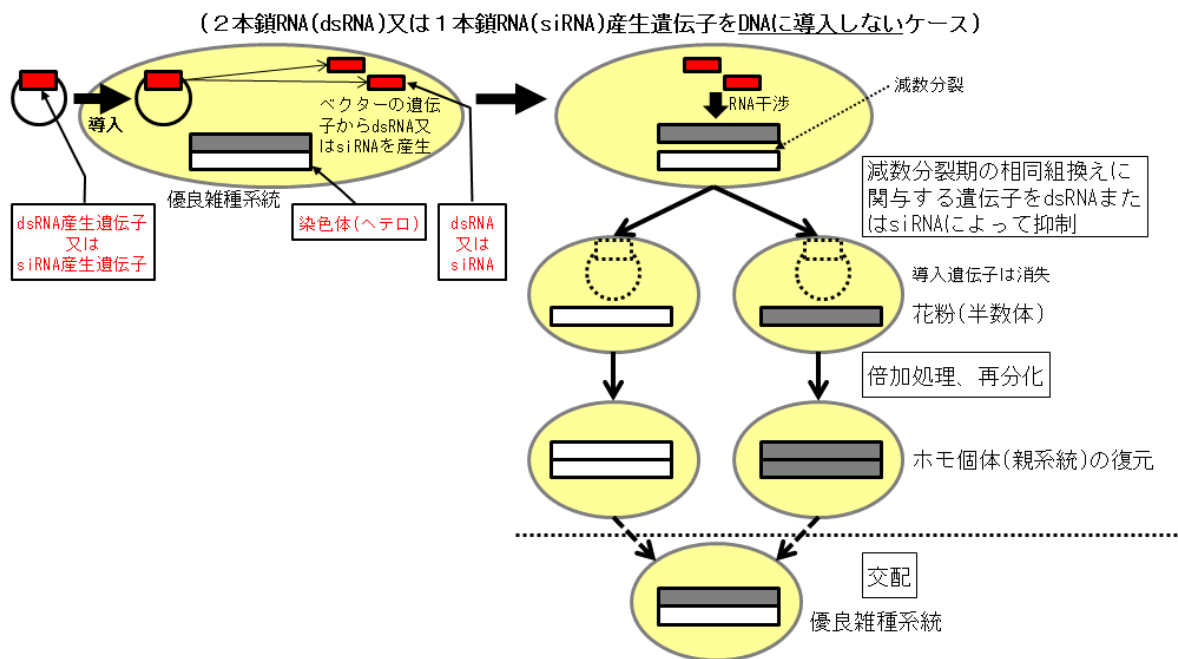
（２本鎖RNA(dsRNA)又は１本鎖RNA(siRNA)産生遺伝子をDNAに導入しないケース）

導入

ベクターの遺伝子からdsRNA又はsiRNAを産生

優良雑種系統

dsRNA産生遺伝子
又は
siRNA産生遺伝子

染色体(ヘテロ)

dsRNA
又は
siRNA

RNA干渉

減数分裂

減数分裂期の相同組換えに関与する遺伝子をdsRNAまたはsiRNAによって抑制

導入遺伝子は消失

花粉(半数体)

倍加処理、再分化

ホモ個体(親系統)の復元

交配

優良雑種系統